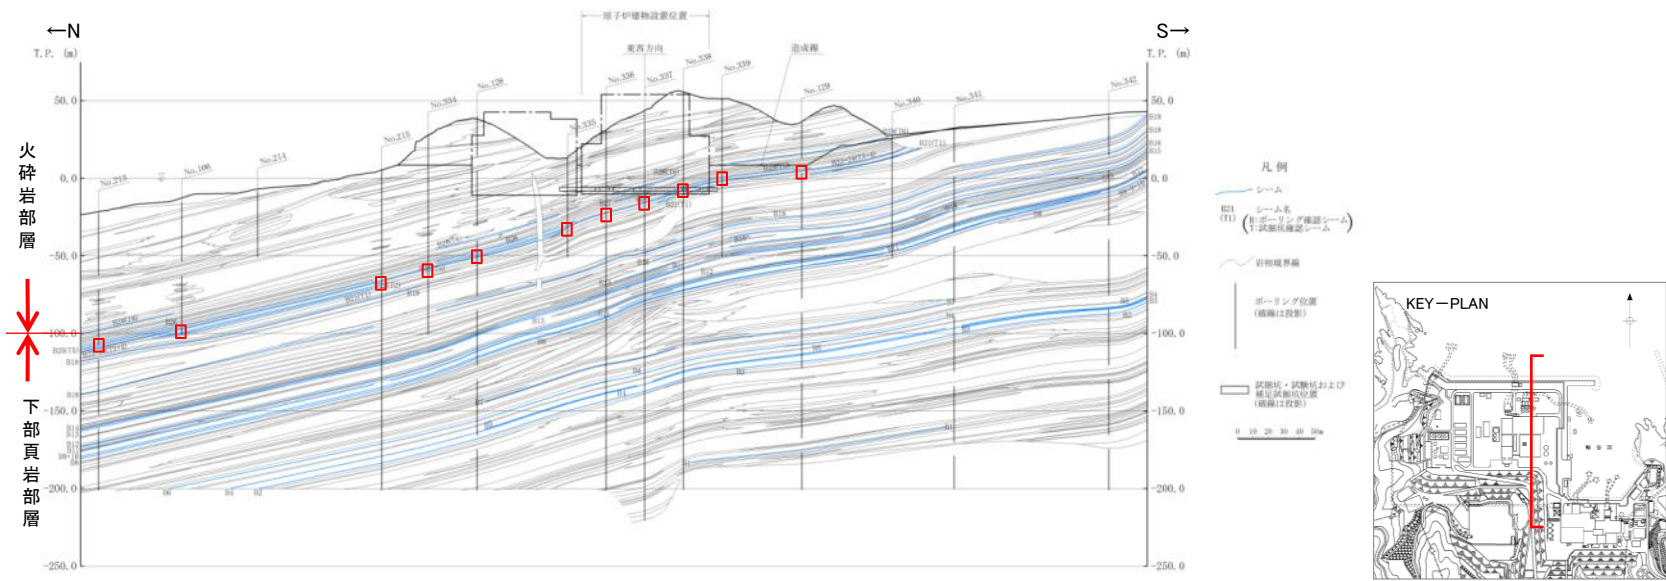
←N

S→

T.P. (m)

T.P. (m)

原子炉建物設置位置

東西方向

造成線

No.213 No.106 No.214 No.218 No.334 No.128 No.335 No.336 No.337 No.338 No.339 No.129 No.340 No.341 No.342

50.0

0.0

-50.0

-100.0

-150.0

-200.0

-250.0

火砕岩部層

下部頁岩部層

凡例

シーム

B21 (T1) シーム名 (B:ボーリング確認シーム T:試掘坑確認シーム)

岩相境界線

ボーリング位置 (破線は投影)

試掘坑・試験坑および補足試掘坑位置 (破線は投影)

0 10 20 30 40 50m

KEY－PLAN